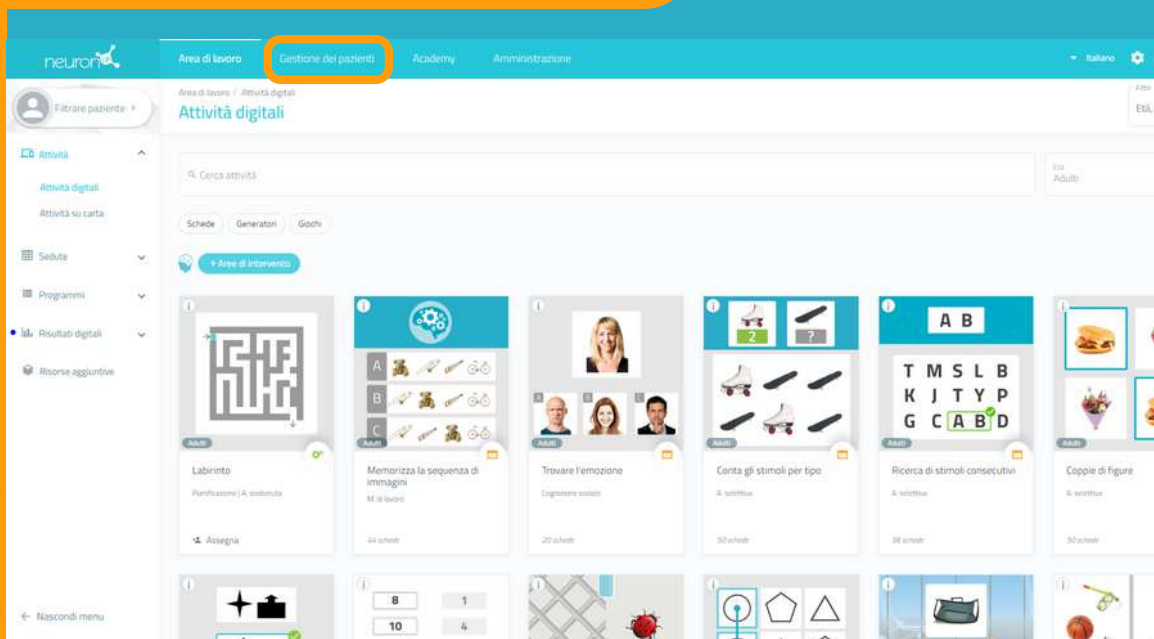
neuronup

Area di lavoro Gestione dei pazienti Academy Amministrazione Italiano

Filtrare paziente >

Area di lavoro / Attività digitali
Attività digitali

Filtro
Età,

Attività
Attività digitali
Attività su carta
Sedute
Programmi
Risultati digitali
Risorse aggiuntive

Cerca attività

Età
Adulti

Schede Generatori Giochi

+ Aree di intervento

Adulti
Labirinto
Pianificazione | A. sostenuta
Assegna

A B C
Adulti
Memorizza la sequenza di immagini
M. di lavoro
44 schede

A B C
Adulti
Trovare l'emozione
Cognizione sociale
20 schede

2 ?
Adulti
Conta gli stimoli per tipo
A. selettiva
50 schede

A B
T M S L B
K J T Y P
G C A B D
Adulti
Ricerca di stimoli consecutivi
A. selettiva
36 schede

Adulti
Coppie di figure
A. selettiva
50 schede

8 1
10 4

← Nascondi menu